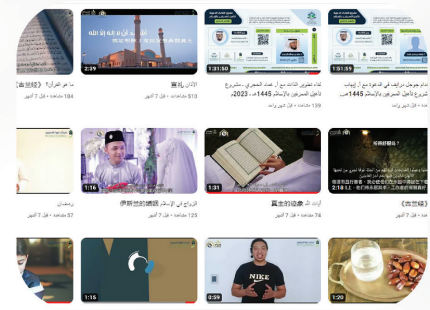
1:51:35
نادي جرجل حواليه إلى الدعوة مع د. إيهاب شرح ترتيب الله ب (المسلم)ص..1445هـ
٪ مشاهدة • قبل شهر واحد

1:31:50
لقاء تطوير الدعاة مع أ. عماد البحيري - مشروع تأهيل الدعاة الصينيين بالإسلام 1445هـ - 2023م
139 مشاهدة • قبل شهر واحد

2:39
الأذان ب宣礼
513 مشاهدة • قبل 7 أشهر

ما هو القرآن؟ 《古兰经》
184 مشاهدة • قبل 7 أشهر

1:31
آيات الله 真主的迹象
74 مشاهدة • قبل 7 أشهر

1:16
伊斯兰的婚姻 الزواج في الإسلام
125 مشاهدة • قبل 7 أشهر

رمضان
57 مشاهدة • قبل 7 أشهر

1:20

0:59
NIKE

1:15